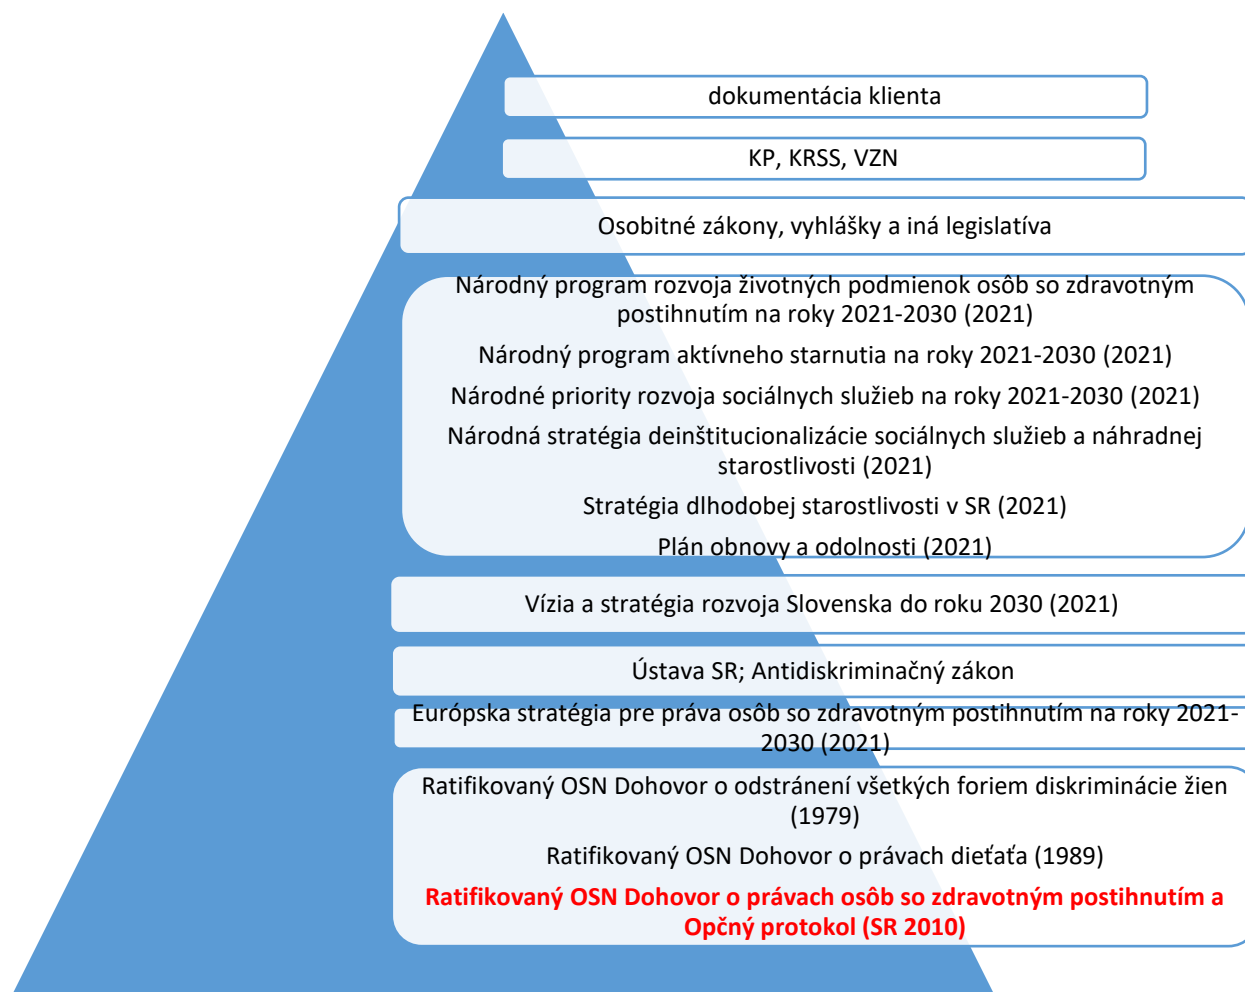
dokumentácia klienta

KP, KRSS, VZN

Osobitné zákony, vyhlášky a iná legislatíva

Národný program rozvoja životných podmienok osôb so zdravotným postihnutím na roky 2021-2030 (2021)

Národný program aktívneho starnutia na roky 2021-2030 (2021)

Národné priority rozvoja sociálnych služieb na roky 2021-2030 (2021)

Národná stratégia deinštitucionalizácie sociálnych služieb a náhradnej starostlivosti (2021)

Stratégia dlhodobej starostlivosti v SR (2021)

Plán obnovy a odolnosti (2021)

Vízia a stratégia rozvoja Slovenska do roku 2030 (2021)

Ústava SR; Antidiskriminačný zákon

Európska stratégia pre práva osôb so zdravotným postihnutím na roky 2021-2030 (2021)

Ratifikovaný OSN Dohovor o odstránení všetkých foriem diskriminácie žien (1979)

Ratifikovaný OSN Dohovor o právach dieťaťa (1989)

Ratifikovaný OSN Dohovor o právach osôb so zdravotným postihnutím a Opčný protokol (SR 2010)